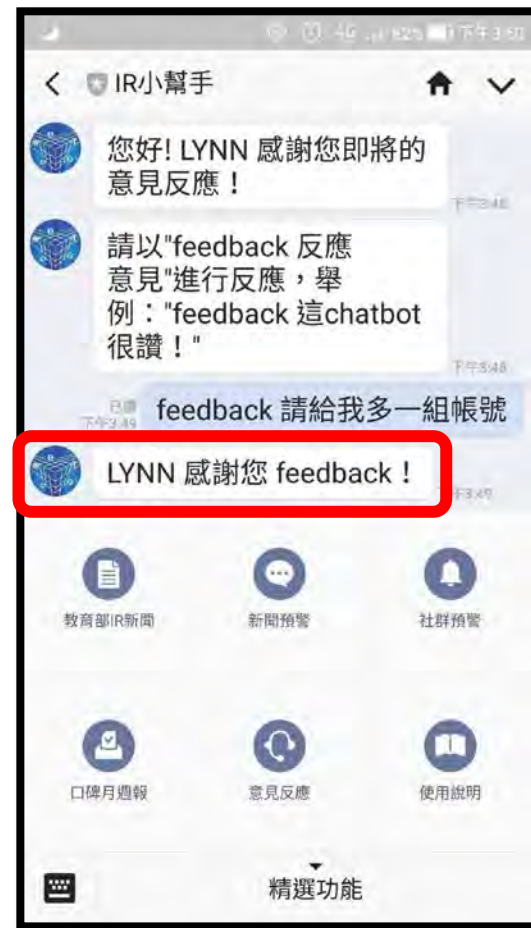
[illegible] 4G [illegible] 下午3:50

IR小幫手

您好! LYNN 感謝您即將的意見反應！

下午3:48

請以"feedback 反應意見"進行反應，舉例："feedback 這chatbot很讚！"

下午3:48

已讀 下午3:49

feedback 請給我多一組帳號

LYNN 感謝您 feedback！

下午3:49

教育部IR新聞

新聞預警

社群預警

口碑月週報

意見反應

使用說明

精選功能